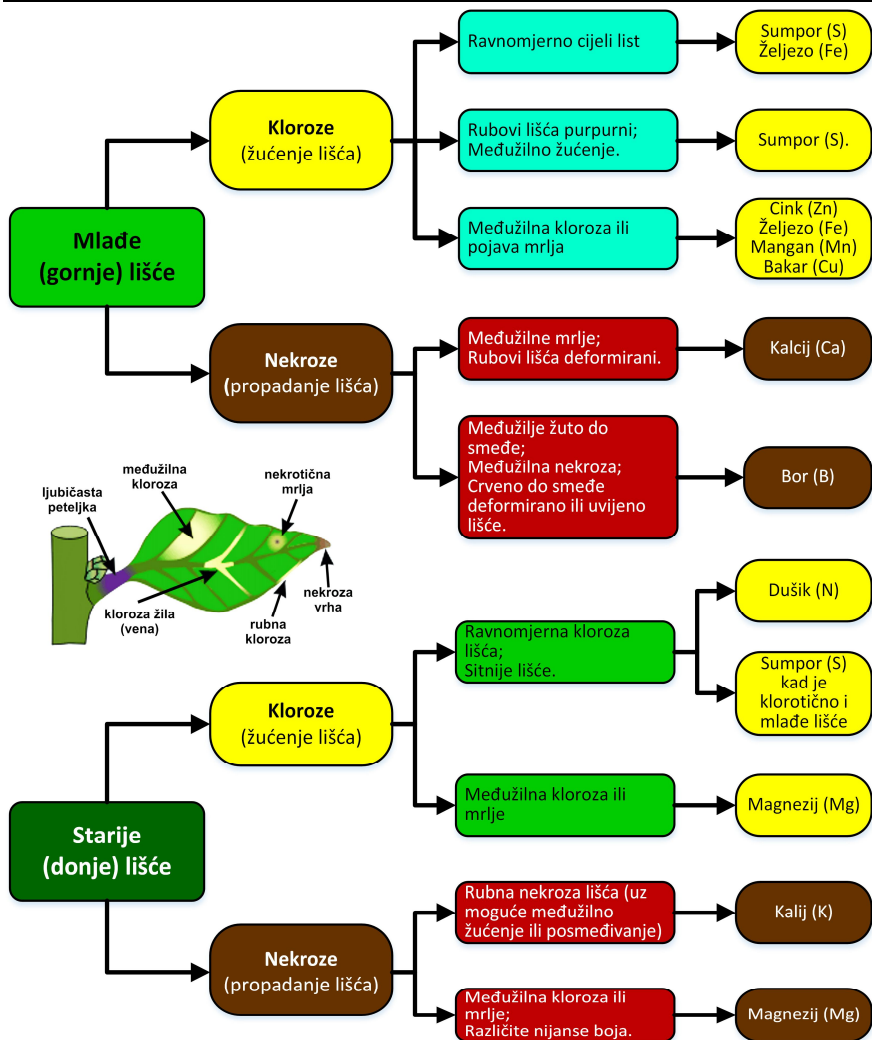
Mlađe (gornje) lišće

Kloroze (žućenje lišća)

Ravnomjerno cijeli list

Sumpor (S) Željezo (Fe)

Rubovi lišća purpurni; Međužilno žućenje.

Sumpor (S).

Međužilna kloroza ili pojava mrlja

Cink (Zn) Željezo (Fe) Mangan (Mn) Bakar (Cu)

Nekroze (propadanje lišća)

Međužilne mrlje; Rubovi lišća deformirani.

Kalcij (Ca)

Međužilje žuto do smeđe; Međužilna nekroza; Crveno do smeđe deformirano ili uvijeno lišće.

Bor (B)

ljubičasta peteljka

međužilna kloroza

nekrotična mrlja

kloroza žila (vena)

rubna kloroza

nekroza vrha

Starije (donje) lišće

Kloroze (žućenje lišća)

Ravnomjerna kloroza lišća; Sitnije lišće.

Dušik (N)

Sumpor (S) kad je klorotično i mlađe lišće

Međužilna kloroza ili mrlje

Magnezij (Mg)

Nekroze (propadanje lišća)

Rubna nekroza lišća (uz moguće međužilno žućenje ili posmeđivanje)

Kalij (K)

Međužilna kloroza ili mrlje; Različite nijanse boja.

Magnezij (Mg)